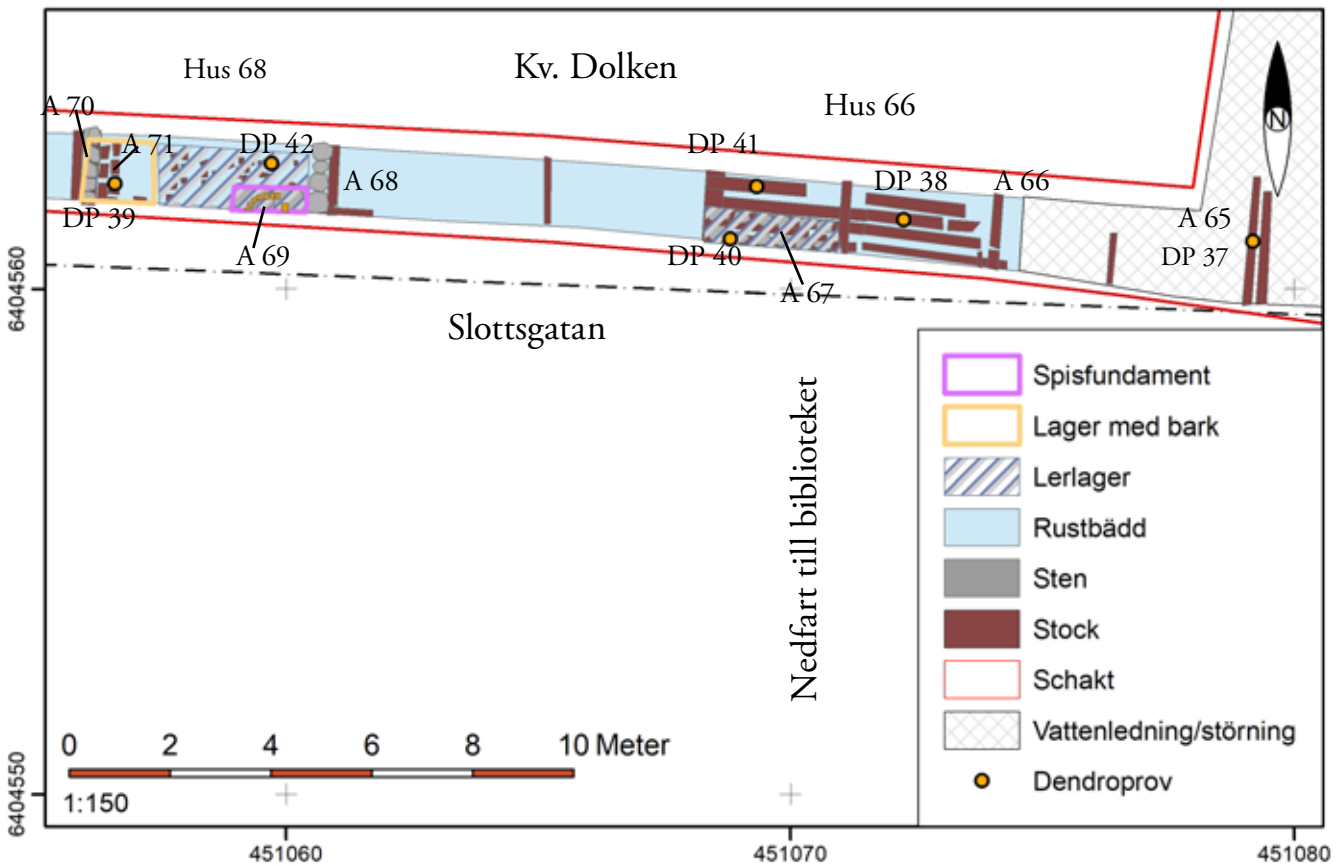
Hus 68

Kv. Dolken

Hus 66

N

A 70

A 71

DP 42

DP 41

DP 38

A 66

A 68

DP 39

A 69

DP 40

A 67

A 65

DP 37

6404560

Slottsgatan

Nedfart till biblioteket

Spisfundament

Lager med bark

Lerlager

Rustbädd

Sten

Stock

Schakt

Vattenledning/störning

Dendroprov

0 2 4 6 8 10 Meter

1:150

6404550

451060

451070

451080